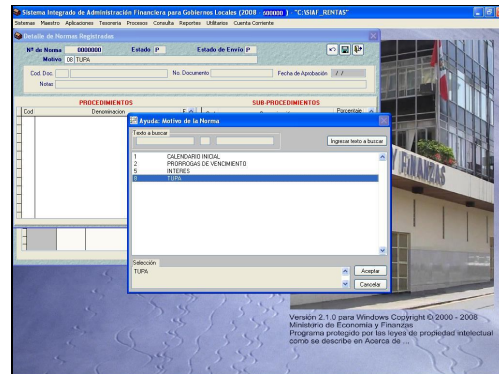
Sistema Integrado de Administración Financiera para Gobiernos Locales (2008 000000 ) - "C:\SIAF_RENTAS"
Sistema Maestro Aplicaciones Tesoreria Procesos Consulta Reportes Utilitarios Cuenta Corriente

Detalle de Normas Registradas

Nº de Norma 0000000 Estado P Estado de Envío P
Motivo 08 TUPA
Cod. Doc. No. Documento Fecha de Aprobación / /
Notas

PROCEDIMIENTOS
Cod Denominacion
SUB-PROCEDIMIENTOS
Porcentaje

Ayuda: Motivo de la Norma
Texto a buscar
Ingresar texto a buscar
1 CALENDARIO INICIAL
2 PRORROGAS DE VENCIMIENTO
5 INTERES
8 TUPA

Selección
TUPA
Aceptar
Cancelar

Version 2.1.0 para Windows Copyright © 2000 - 2008
Ministerio de Economia y Finanzas
Programa protegido por las leyes de propiedad intelectual como se describe en Acerca de ...